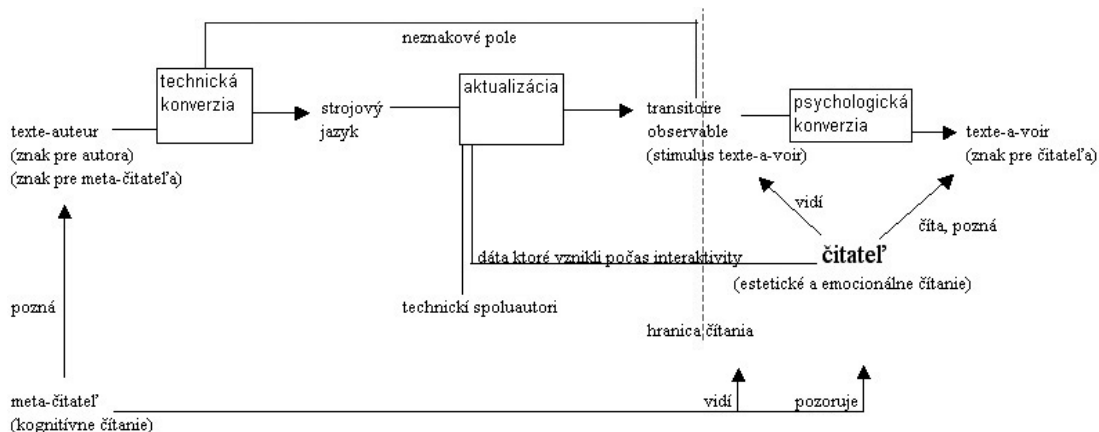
neznakové pole

technická konverzia

strojový jazyk

aktualizácia

transitoire observable
(stimulus texte-a-voir)

psychologická konverzia

texte-a-voir
(znak pre čitateľa)

texte-auteur
(znak pre autora)
(znak pre meta-čitateľa)

vidí

číta, pozná

dáta ktoré vznikli počas interaktivity

čitateľ
(estetické a emocionálne čítanie)

technickí spoluautori

pozná

hranica čítania

meta-čitateľ
(kognitívne čítanie)

vidí

pozoruje